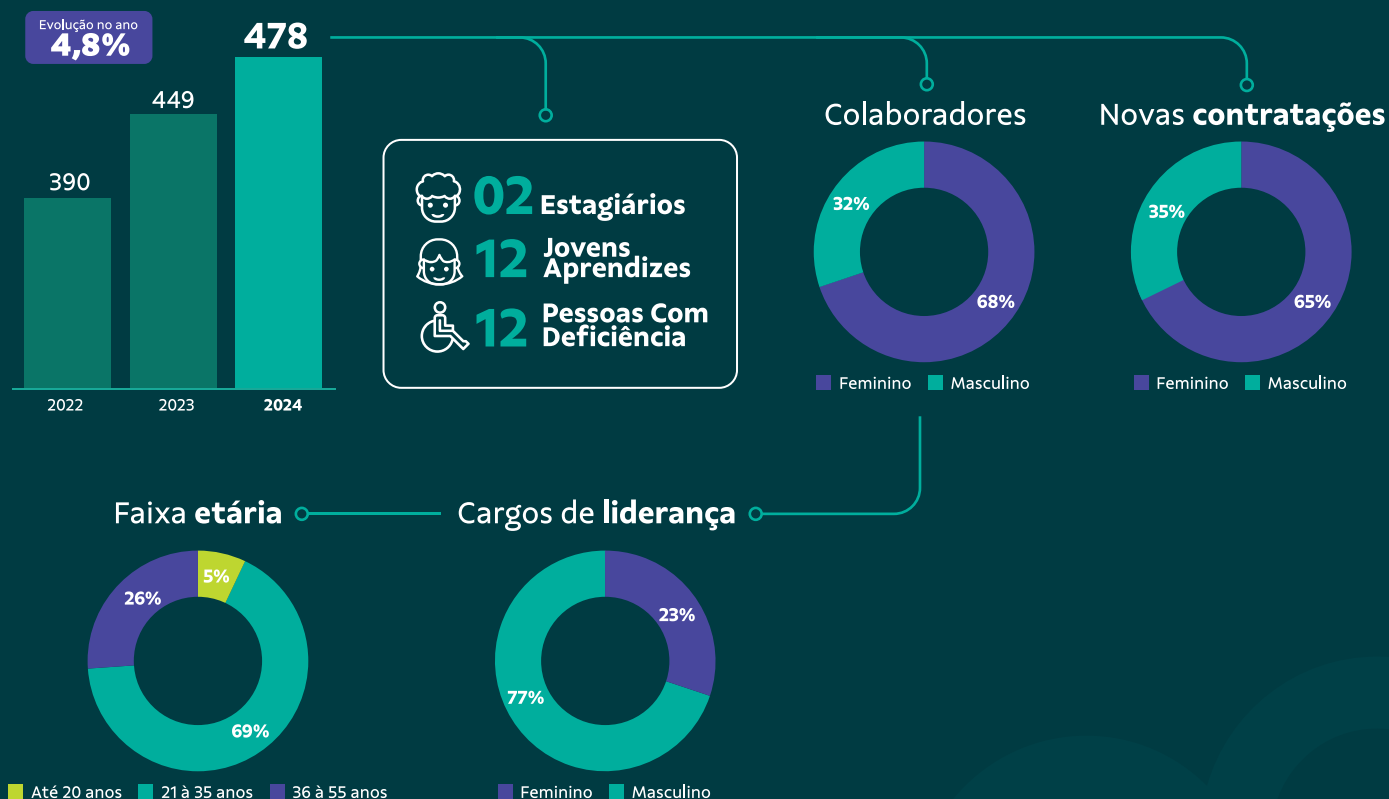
Evolução no ano
4,8%

478
449
390

2022
2023
2024

02 Estagiários
12 Jovens Aprendizes
12 Pessoas Com Deficiência

Colaboradores

32%
68%

Feminino Masculino

Novas contratações

35%
65%

Feminino Masculino

Faixa etária

5%
26%
69%

Até 20 anos 21 à 35 anos 36 à 55 anos

Cargos de liderança

23%
77%

Feminino Masculino